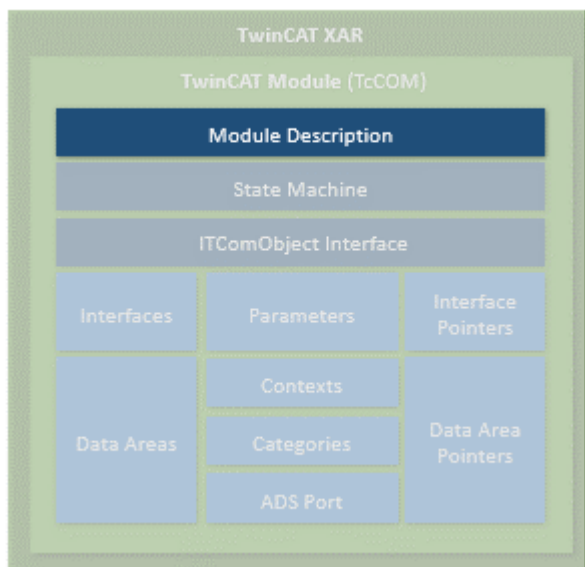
TwinCAT XAR

TwinCAT Module (TcCOM)

Module Description

State Machine

ITComObject Interface

Interfaces

Parameters

Interface Pointers

Data Areas

Contexts

Categories

ADS Port

Data Area Pointers